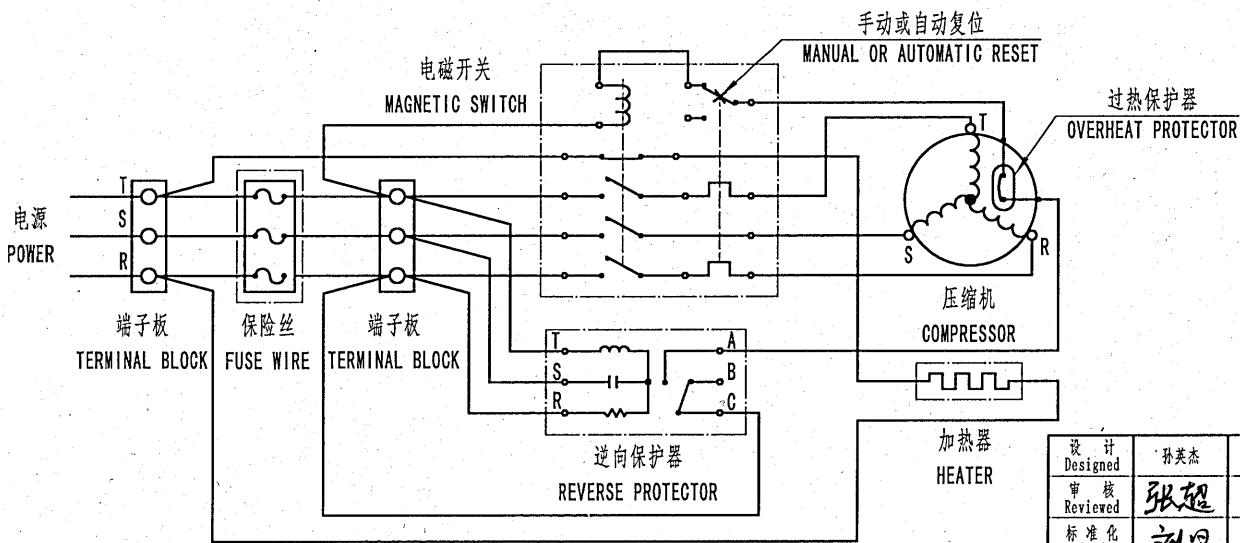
手动或自动复位
MANUAL OR AUTOMATIC RESET

电磁开关
MAGNETIC SWITCH

过热保护器
OVERHEAT PROTECTOR

T

电源
POWER

T
S
R

S
R

压缩机
COMPRESSOR

端子板
TERMINAL BLOCK

保险丝
FUSE WIRE

端子板
TERMINAL BLOCK

T
S
R
A
B
C

逆向保护器
REVERSE PROTECTOR

加热器
HEATER

| 设 计 Designed | 孙英杰 |
|---|---|
| 审 核 Reviewed | 张超 |
| 标 准 化 | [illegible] |